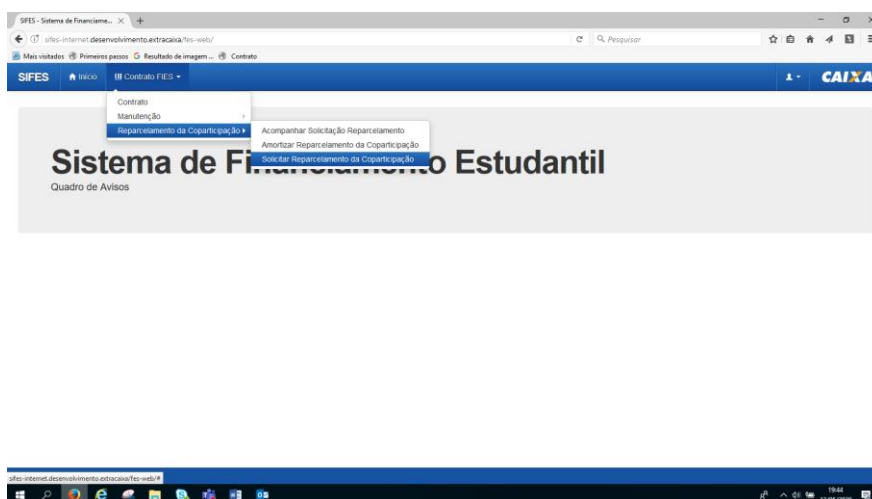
SIFES - Sistema de Financiame... ×

sifes-internet.desenvolvimento.extracaixa/fes-web/

Pesquisar

Mais visitados Primeiros passos Resultado de imagem ... Contrato

SIFES Início Contrato FIES

CAIXA

Contrato
Manutenção
Reparcelamento da Coparticipação

Acompanhar Solicitação Reparcelamento
Amortizar Reparcelamento da Coparticipação
Solicitar Reparcelamento da Coparticipação

Sistema de Fi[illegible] Estudantil
Quadro de Avisos

sifes-internet.desenvolvimento.extracaixa/fes-web/#

19:44